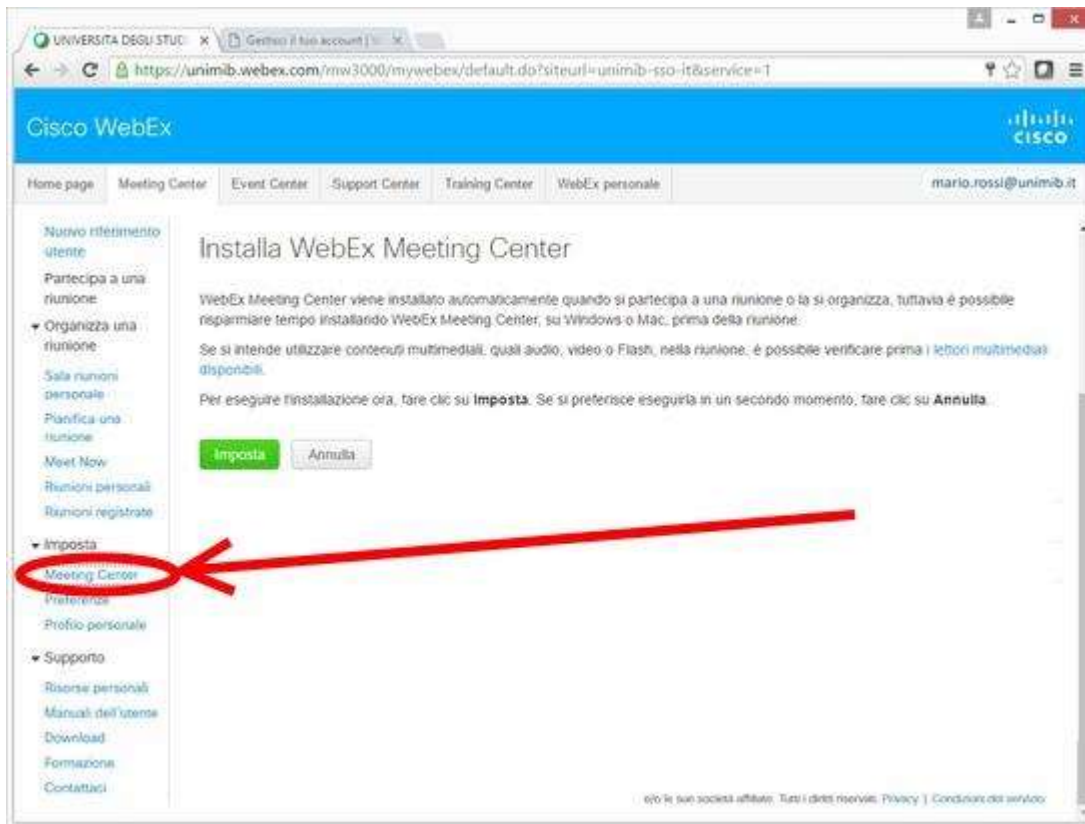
UNIVERSITA DEGLI STUD × Gestisci il tuo account | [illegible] ×

https://unimib.webex.com/mw3000/mywebex/default.do?siteurl=unimib-sso-it&service=1

Cisco WebEx

cisco

Home page | Meeting Center | Event Center | Support Center | Training Center | WebEx personale

mario.rossi@unimib.it

Nuovo riferimento utente

Partecipa a una riunione

Organizza una riunione

Sala riunioni personale

Pianifica una riunione

Meet Now

Riunioni personali

Riunioni registrate

Imposta

Meeting Center

Preferenze

Profilo personale

Supporto

Risorse personali

Manuali dell'utente

Download

Formazione

Contattaci

Installa WebEx Meeting Center

WebEx Meeting Center viene installato automaticamente quando si partecipa a una riunione o la si organizza, tuttavia è possibile risparmiare tempo installando WebEx Meeting Center, su Windows o Mac, prima della riunione.

Se si intende utilizzare contenuti multimediali, quali audio, video o Flash, nella riunione, è possibile verificare prima i lettori multimediali disponibili.

Per eseguire l'installazione ora, fare clic su **Imposta**. Se si preferisce eseguirla in un secondo momento, fare clic su **Annulla**.

Imposta

Annulla

e/o le sue società affiliate. Tutti i diritti riservati. Privacy | Condizioni del servizio